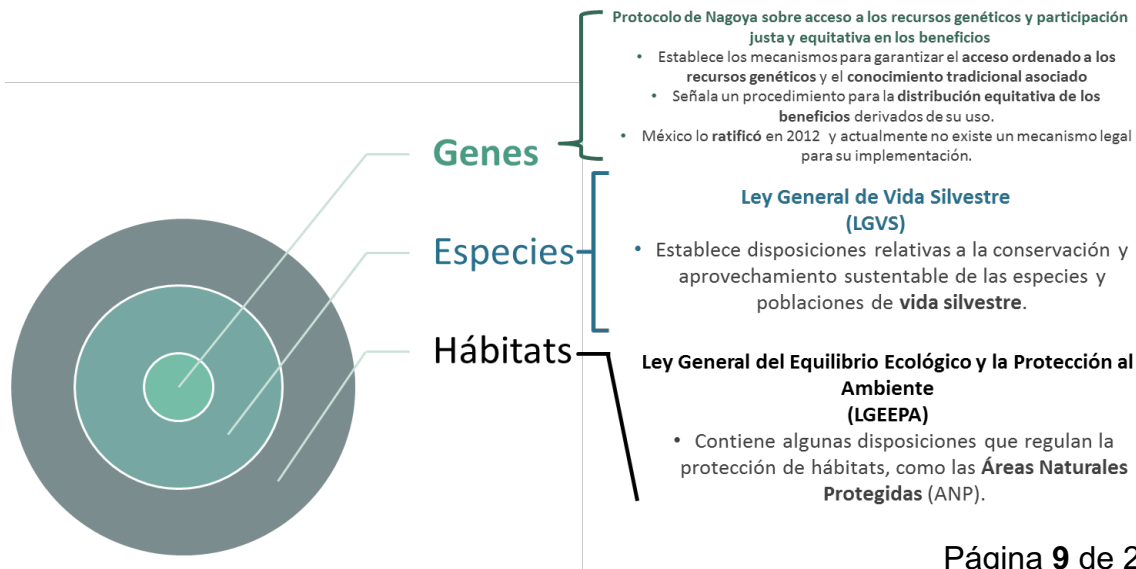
Protocolo de Nagoya sobre acceso a los recursos genéticos y participación justa y equitativa en los beneficios

• Establece los mecanismos para garantizar el acceso ordenado a los recursos genéticos y el conocimiento tradicional asociado
• Señala un procedimiento para la distribución equitativa de los beneficios derivados de su uso.
• México lo ratificó en 2012 y actualmente no existe un mecanismo legal para su implementación.

Genes

Especies

Hábitats

Ley General de Vida Silvestre (LGVS)

• Establece disposiciones relativas a la conservación y aprovechamiento sustentable de las especies y poblaciones de vida silvestre.

Ley General del Equilibrio Ecológico y la Protección al Ambiente (LGEEPA)

• Contiene algunas disposiciones que regulan la protección de hábitats, como las Áreas Naturales Protegidas (ANP).

Página 9 de 2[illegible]